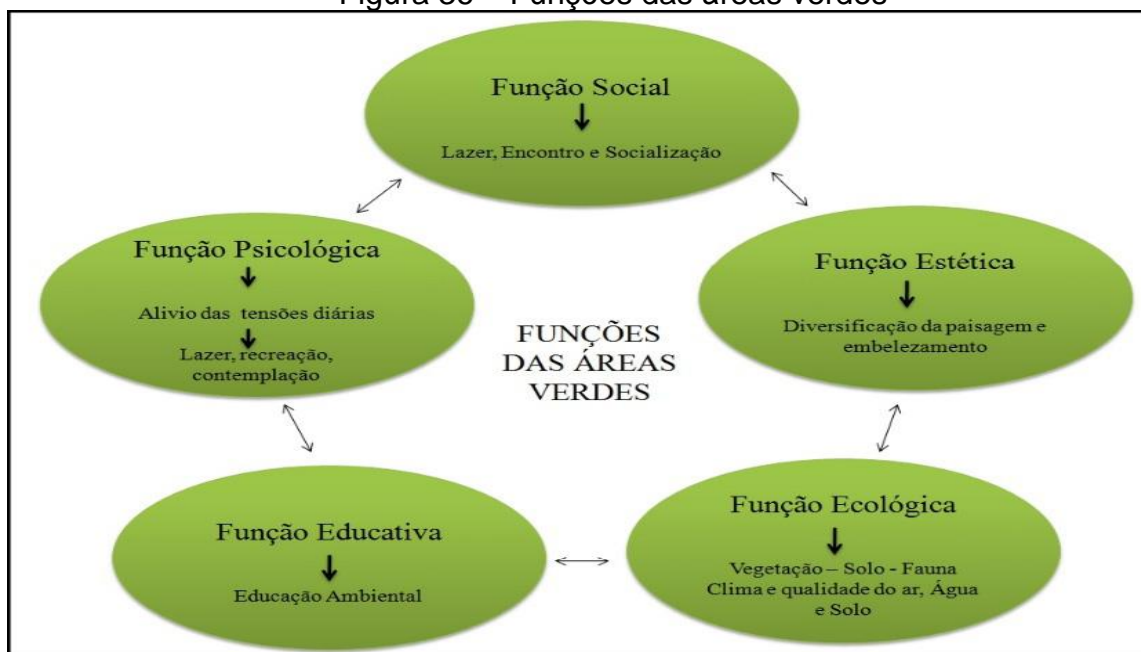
Figura 38 – Funções das áreas verdes

Função Social
Lazer, Encontro e Socialização

Função Psicológica
Alivio das tensões diárias
Lazer, recreação, contemplação

FUNÇÕES DAS ÁREAS VERDES

Função Estética
Diversificação da paisagem e embelezamento

Função Educativa
Educação Ambiental

Função Ecológica
Vegetação – Solo - Fauna
Clima e qualidade do ar, Água e Solo